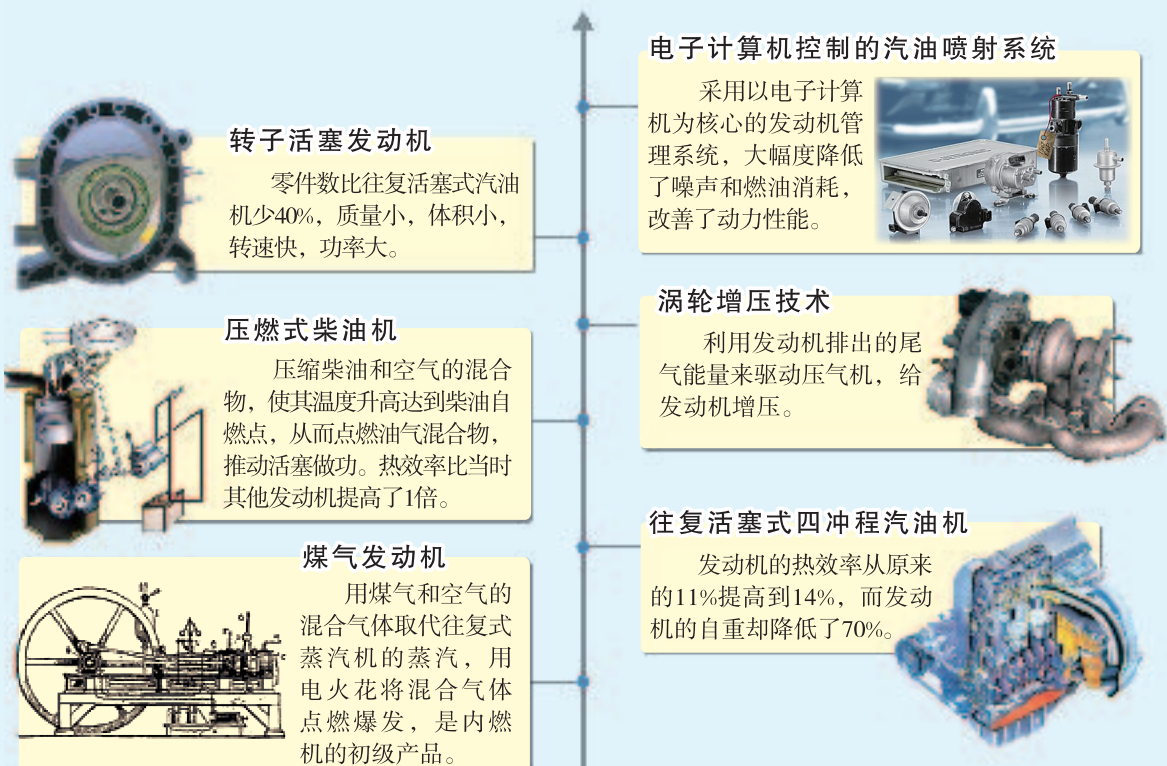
电子计算机控制的汽油喷射系统

采用以电子计算机为核心的发动机管理系统，大幅度降低了噪声和燃油消耗，改善了动力性能。

转子活塞发动机

零件数比往复活塞式汽油机少40%，质量小，体积小，转速快，功率大。

涡轮增压技术

利用发动机排出的尾气能量来驱动压气机，给发动机增压。

压燃式柴油机

压缩柴油和空气的混合物，使其温度升高达到柴油自燃点，从而点燃油气混合物，推动活塞做功。热效率比当时其他发动机提高了1倍。

往复活塞式四冲程汽油机

发动机的热效率从原来的11%提高到14%，而发动机的自重却降低了70%。

煤气发动机

用煤气和空气的混合气体取代往复式蒸汽机的蒸汽，用电火花将混合气体点燃爆发，是内燃机的初级产品。